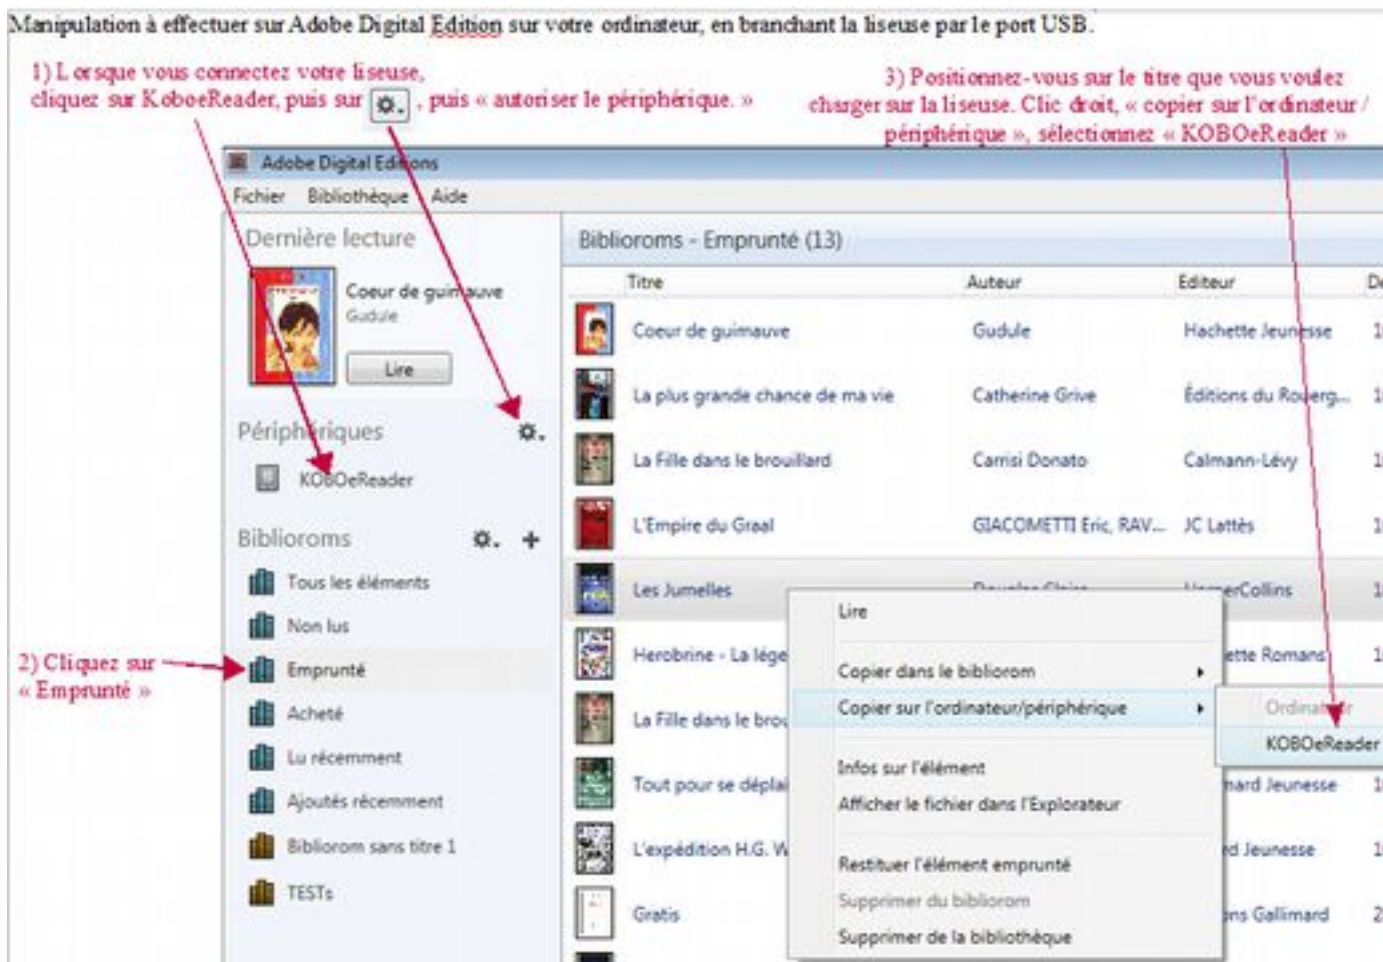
Manipulation à effectuer sur Adobe Digital Edition sur votre ordinateur, en branchant la liseuse par le port USB.

1) Lorsque vous connectez votre liseuse, cliquez sur KoboeReader, puis sur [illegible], puis « autoriser le périphérique. »

3) Positionnez-vous sur le titre que vous voulez charger sur la liseuse. Clic droit, « copier sur l'ordinateur / périphérique », sélectionnez « KOBOeReader »

2) Cliquez sur « Emprunté »

Adobe Digital Editions

Fichier Bibliothèque Aide

Dernière lecture

Coeur de guimauve
Gudule

Lire

Périphériques

KOBOeReader

Biblioroms

Tous les éléments
Non lus
Emprunté
Acheté
Lu récemment
Ajoutés récemment
Bibliorom sans titre 1
TESTs

Biblioroms - Emprunté (13)

| Titre | Auteur | Editeur | D |
|---|---|---|---|
| Coeur de guimauve | Gudule | Hachette Jeunesse | 1 |
| La plus grande chance de ma vie | Catherine Grive | Éditions du Rouerg... | 1 |
| La Fille dans le brouillard | Carrisi Donato | Calmann-Lévy | 1 |
| L'Empire du Graal | GIACOMETTI Eric, RAV... | JC Lattès | 1 |
| Les Jumelles | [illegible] | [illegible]erCollins | 1 |
| Herobrine - La légе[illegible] | | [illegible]ette Romans | 1 |
| La Fille dans le broi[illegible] | | | |
| Tout pour se dépla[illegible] | | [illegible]ard Jeunesse | 1 |
| L'expédition H.G. W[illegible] | | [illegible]d Jeunesse | 1 |
| Gratis | | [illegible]ns Gallimard | 2 |

Lire
Copier dans le bibliorom
Copier sur l'ordinateur/périphérique
Infos sur l'élément
Afficher le fichier dans l'Explorateur
Restituer l'élément emprunté
Supprimer du bibliorom
Supprimer de la bibliothèque

Ordinateur
KOBOeReader